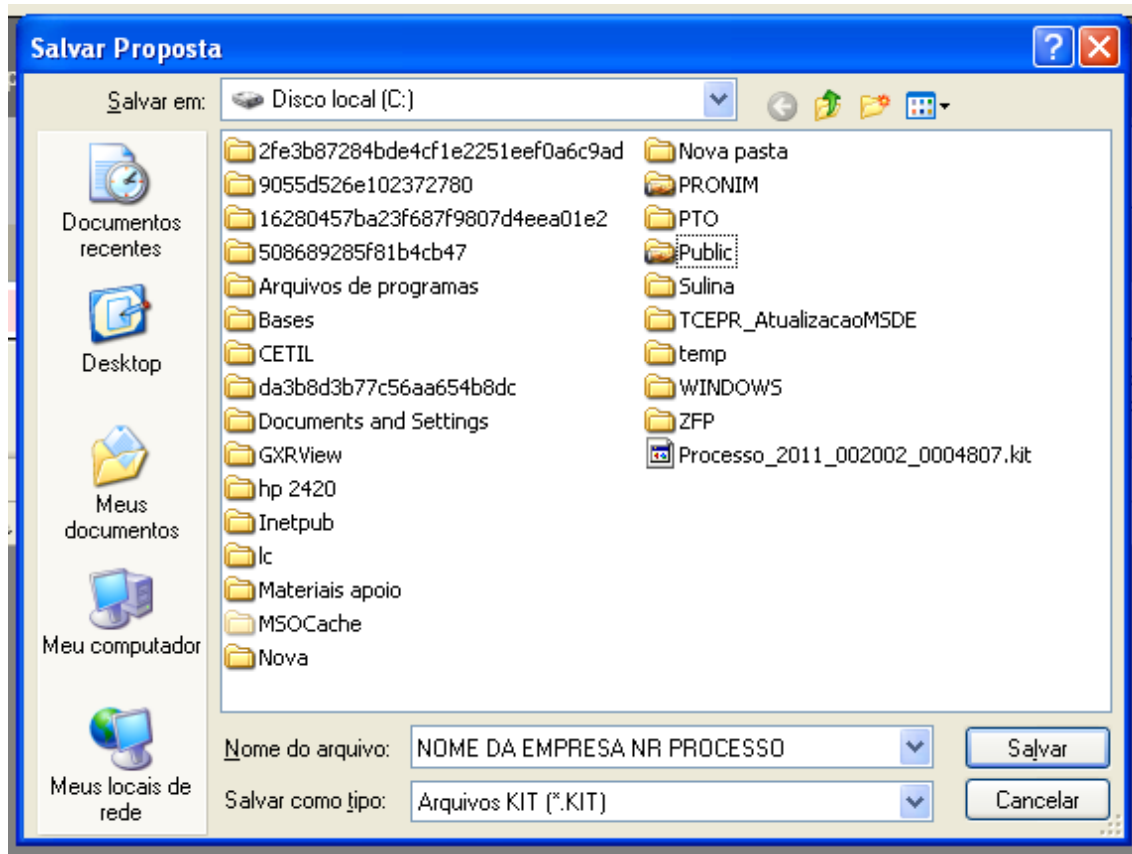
Salvar Proposta

Salvar em: Disco local (C:)

Documentos recentes
Desktop
Meus documentos
Meu computador
Meus locais de rede

2fe3b87284bde4cf1e2251eef0a6c9ad
9055d526e102372780
16280457ba23f687f9807d4eea01e2
508689285f81b4cb47
Arquivos de programas
Bases
CETIL
da3b8d3b77c56aa654b8dc
Documents and Settings
GXRView
hp 2420
Inetpub
lc
Materiais apoio
MSOCache
Nova
Nova pasta
PRONIM
PTO
Public
Sulina
TCEPR_AtualizacaoMSDE
temp
WINDOWS
ZFP
Processo_2011_002002_0004807.kit

Nome do arquivo: NOME DA EMPRESA NR PROCESSO
Salvar como tipo: Arquivos KIT (*.KIT)
Salvar
Cancelar